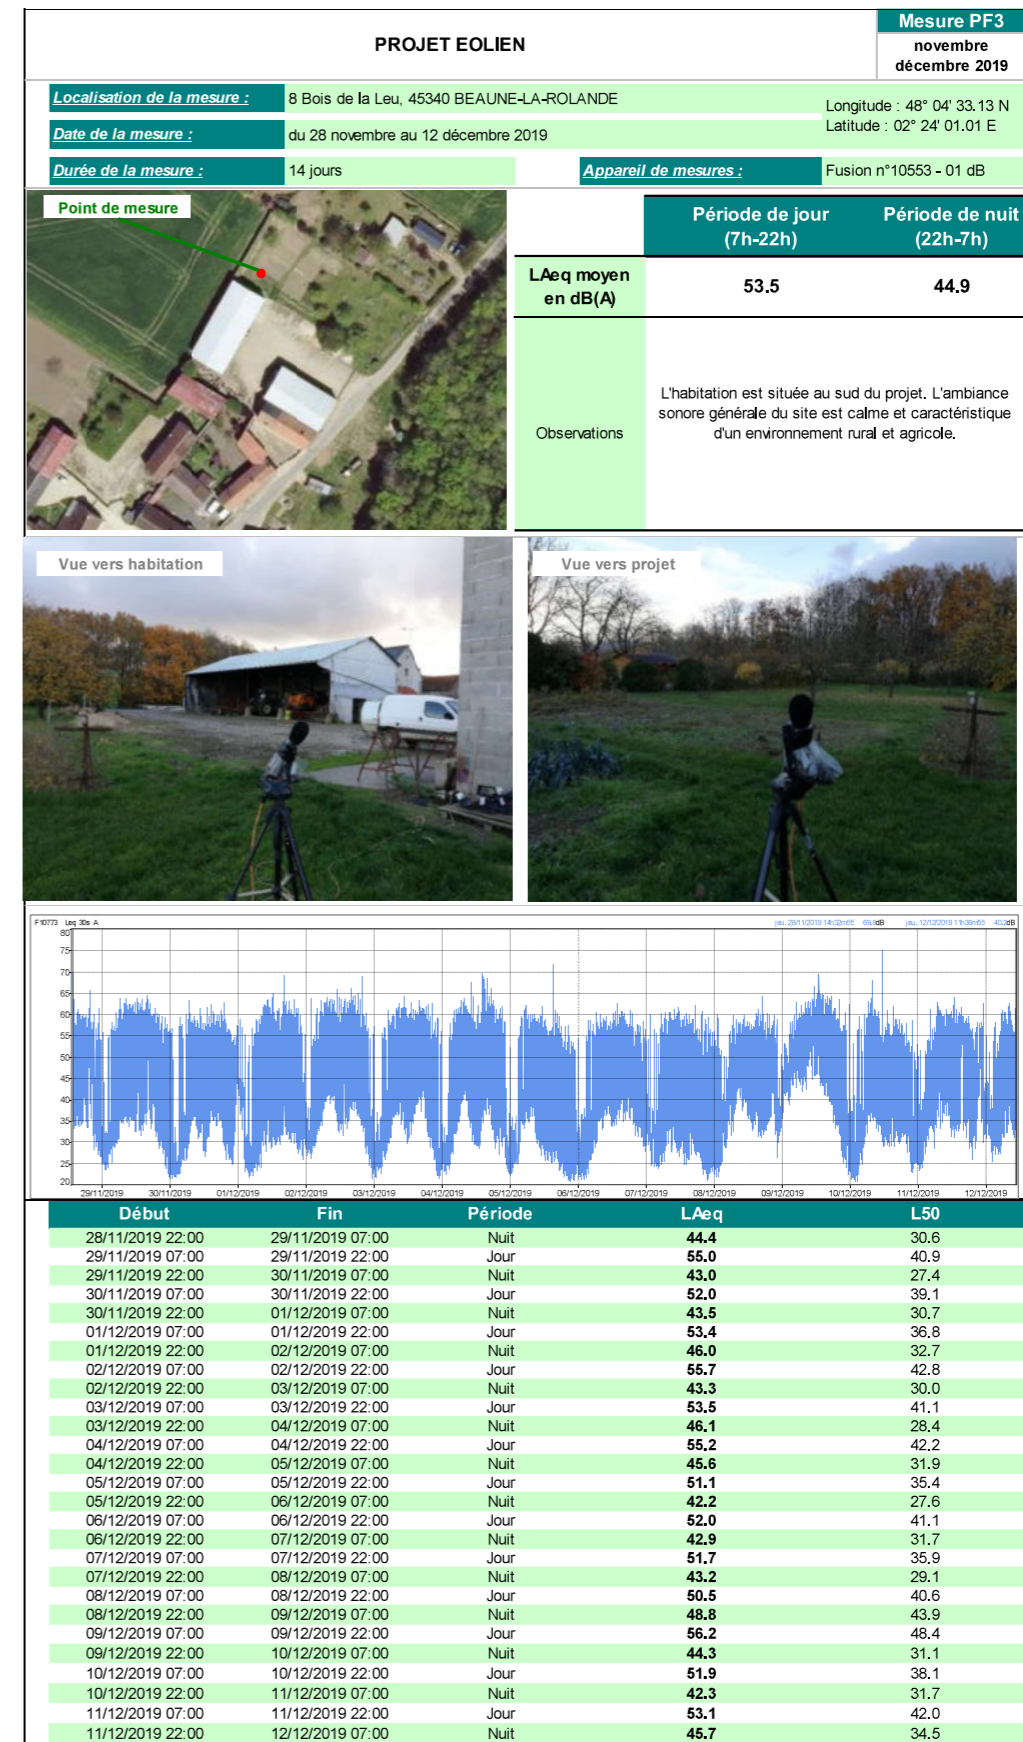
PROJET EOLIEN

Mesure PF3
novembre décembre 2019

Localisation de la mesure : 8 Bois de la Leu, 45340 BEAUNE-LA-ROLANDE
Longitude : 48° 04' 33.13 N
Latitude : 02° 24' 01.01 E
Date de la mesure : du 28 novembre au 12 décembre 2019
Durée de la mesure : 14 jours
Appareil de mesures : Fusion n°10553 - 01 dB

Point de mesure

| | Période de jour (7h-22h) | Période de nuit (22h-7h) |
|---|---|---|
| LAeq moyen en dB(A) | 53.5 | 44.9 |
| Observations | L'habitation est située au sud du projet. L'ambiance sonore générale du site est calme et caractéristique d'un environnement rural et agricole. | |

Vue vers habitation

Vue vers projet

F10773 Leq 30s A
jeu. 28/11/2019 14h32m55 69.8dB jeu. 12/12/2019 11h39m55 40.2dB
80 75 70 65 60 55 50 45 40 35 30 25 20
29/11/2019 30/11/2019 01/12/2019 02/12/2019 03/12/2019 04/12/2019 05/12/2019 06/12/2019 07/12/2019 08/12/2019 09/12/2019 10/12/2019 11/12/2019 12/12/2019

| Début | Fin | Période | LAeq | L50 |
|---|---|---|---|---|
| 28/11/2019 22:00 | 29/11/2019 07:00 | Nuit | 44.4 | 30.6 |
| 29/11/2019 07:00 | 29/11/2019 22:00 | Jour | 55.0 | 40.9 |
| 29/11/2019 22:00 | 30/11/2019 07:00 | Nuit | 43.0 | 27.4 |
| 30/11/2019 07:00 | 30/11/2019 22:00 | Jour | 52.0 | 39.1 |
| 30/11/2019 22:00 | 01/12/2019 07:00 | Nuit | 43.5 | 30.7 |
| 01/12/2019 07:00 | 01/12/2019 22:00 | Jour | 53.4 | 36.8 |
| 01/12/2019 22:00 | 02/12/2019 07:00 | Nuit | 46.0 | 32.7 |
| 02/12/2019 07:00 | 02/12/2019 22:00 | Jour | 55.7 | 42.8 |
| 02/12/2019 22:00 | 03/12/2019 07:00 | Nuit | 43.3 | 30.0 |
| 03/12/2019 07:00 | 03/12/2019 22:00 | Jour | 53.5 | 41.1 |
| 03/12/2019 22:00 | 04/12/2019 07:00 | Nuit | 46.1 | 28.4 |
| 04/12/2019 07:00 | 04/12/2019 22:00 | Jour | 55.2 | 42.2 |
| 04/12/2019 22:00 | 05/12/2019 07:00 | Nuit | 45.6 | 31.9 |
| 05/12/2019 07:00 | 05/12/2019 22:00 | Jour | 51.1 | 35.4 |
| 05/12/2019 22:00 | 06/12/2019 07:00 | Nuit | 42.2 | 27.6 |
| 06/12/2019 07:00 | 06/12/2019 22:00 | Jour | 52.0 | 41.1 |
| 06/12/2019 22:00 | 07/12/2019 07:00 | Nuit | 42.9 | 31.7 |
| 07/12/2019 07:00 | 07/12/2019 22:00 | Jour | 51.7 | 35.9 |
| 07/12/2019 22:00 | 08/12/2019 07:00 | Nuit | 43.2 | 29.1 |
| 08/12/2019 07:00 | 08/12/2019 22:00 | Jour | 50.5 | 40.6 |
| 08/12/2019 22:00 | 09/12/2019 07:00 | Nuit | 48.8 | 43.9 |
| 09/12/2019 07:00 | 09/12/2019 22:00 | Jour | 56.2 | 48.4 |
| 09/12/2019 22:00 | 10/12/2019 07:00 | Nuit | 44.3 | 31.1 |
| 10/12/2019 07:00 | 10/12/2019 22:00 | Jour | 51.9 | 38.1 |
| 10/12/2019 22:00 | 11/12/2019 07:00 | Nuit | 42.3 | 31.7 |
| 11/12/2019 07:00 | 11/12/2019 22:00 | Jour | 53.1 | 42.0 |
| 11/12/2019 22:00 | 12/12/2019 07:00 | Nuit | 45.7 | 34.5 |